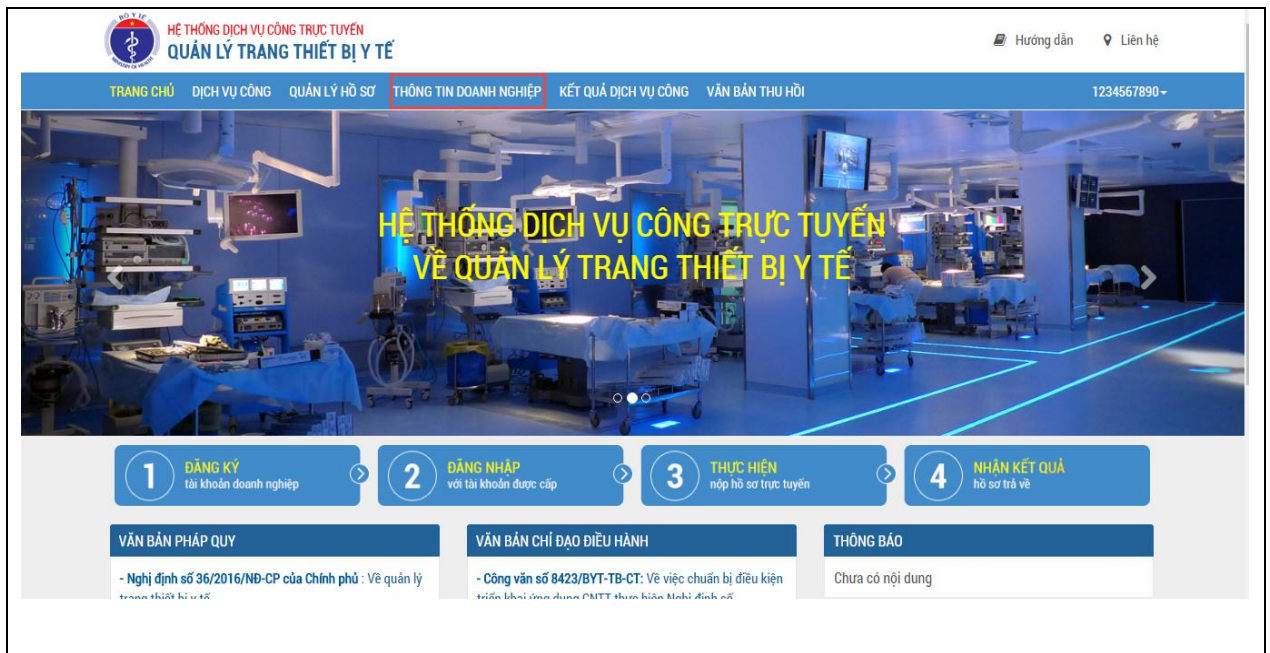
BỘ Y TẾ

HỆ THỐNG DỊCH VỤ CÔNG TRỰC TUYẾN
QUẢN LÝ TRANG THIẾT BỊ Y TẾ

Hướng dẫn
Liên hệ

TRANG CHỦ
DỊCH VỤ CÔNG
QUẢN LÝ HỒ SƠ
THÔNG TIN DOANH NGHIỆP
KẾT QUẢ DỊCH VỤ CÔNG
VĂN BẢN THU HỒI
1234567890

HỆ THỐNG DỊCH VỤ CÔNG TRỰC TUYẾN
VỀ QUẢN LÝ TRANG THIẾT BỊ Y TẾ

1 ĐĂNG KÝ
tài khoản doanh nghiệp

2 ĐĂNG NHẬP
với tài khoản được cấp

3 THỰC HIỆN
nộp hồ sơ trực tuyến

4 NHẬN KẾT QUẢ
hồ sơ trả về

VĂN BẢN PHÁP QUY

- Nghị định số 36/2016/NĐ-CP của Chính phủ : Về quản lý trang thiết bị y tế

VĂN BẢN CHỈ ĐẠO ĐIỀU HÀNH

- Công văn số 8423/BYT-TB-CT: Về việc chuẩn bị điều kiện triển khai ứng dụng CNTT thực hiện Nghị định số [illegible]

THÔNG BÁO

Chưa có nội dung